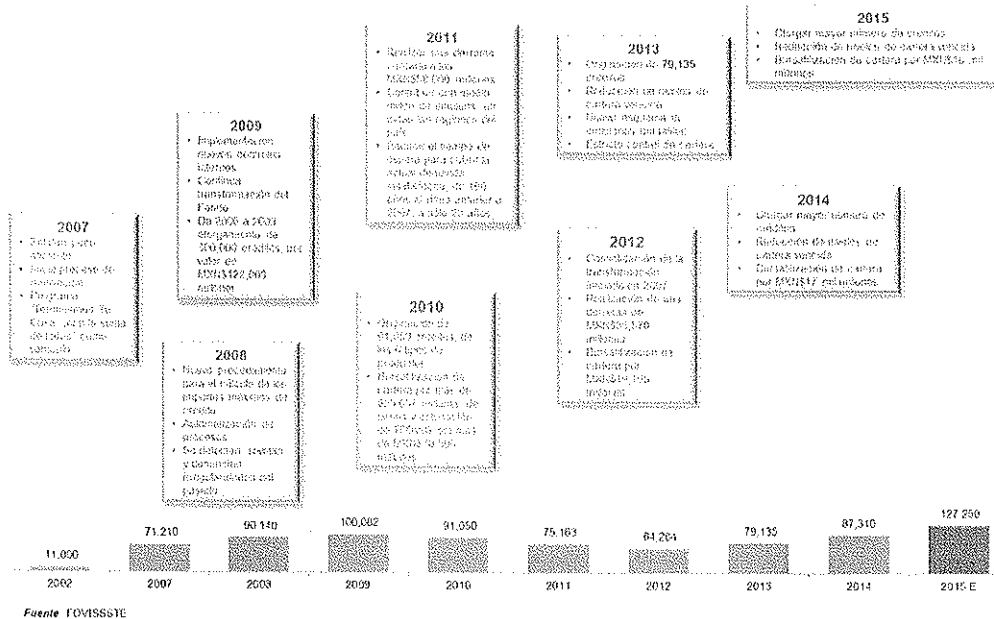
2015
• Otorgar mayor número de créditos
• Reducción de índice de cartera vencida
• Bursatilización de cartera por MXN$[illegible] mil millones

2011
• Realizar tres emisiones certificados MXN$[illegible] millones
• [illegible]
• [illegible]

2013
• Otorgamiento de 79,135 créditos
• Reducción en índice de cartera vencida
• Nueva esquema de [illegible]
• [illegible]

2009
• Implementación nuevos esquemas
• Continúa transformación del Fondo
• De 2008 a 2009 otorgamiento de 300,000 créditos, por valor en MXN$122,000 millones

2007
• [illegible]
• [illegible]
• Programa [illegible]

2014
• Otorgar mayor número de créditos
• Reducción de índice de cartera vencida
• Bursatilización de cartera por MXN$12 mil millones

2012
• Consolidación de la transformación iniciada en 2007
• Realización de una emisión de MXN$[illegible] millones
• Bursatilización de cartera por MXN$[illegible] millones

2008
• Nuevo procedimiento para el cálculo de los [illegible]
• Automatización de procesos
• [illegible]

2010
• Otorgamiento de 91,050 créditos, de los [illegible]
• Bursatilización de cartera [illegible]

| 2002 | 2007 | 2008 | 2009 | 2010 | 2011 | 2012 | 2013 | 2014 | 2015-E |
|---|---|---|---|---|---|---|---|---|---|
| 11,000 | 71,210 | 90,140 | 100,082 | 91,050 | 75,163 | 64,204 | 79,135 | 87,310 | 127,250 |

Fuente: FOVISSSTE